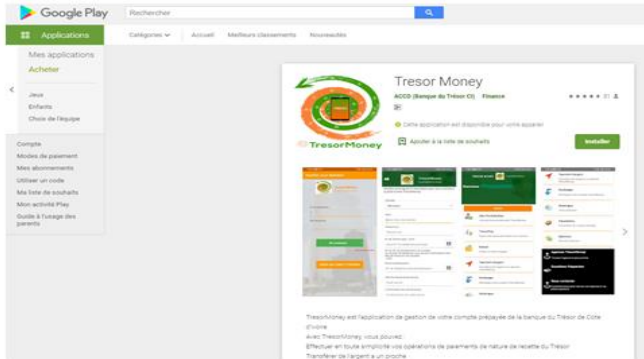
Google Play
Rechercher
Applications
Catégories
Accueil
Meilleurs classements
Nouveautés
Mes applications
Acheter
Jeux
Enfants
Choix de l'équipe
Compte
Modes de paiement
Mes abonnements
Utiliser un code
Ma liste de souhaits
Mon activité Play
Guide à l'usage des parents

Tresor Money
ACCD (Banque du Trésor CI) Finance
Cette application est disponible pour votre appareil
Ajouter à la liste de souhaits
Installer
TresorMoney

TresorMoney est l'application de gestion de votre compte prépayée de la banque du Trésor de Côte d'Ivoire
Avec TresorMoney vous pouvez:
Effectuer en toute simplicité vos opérations de paiements de nature de recette du Trésor
Transférer de l'argent à un proche